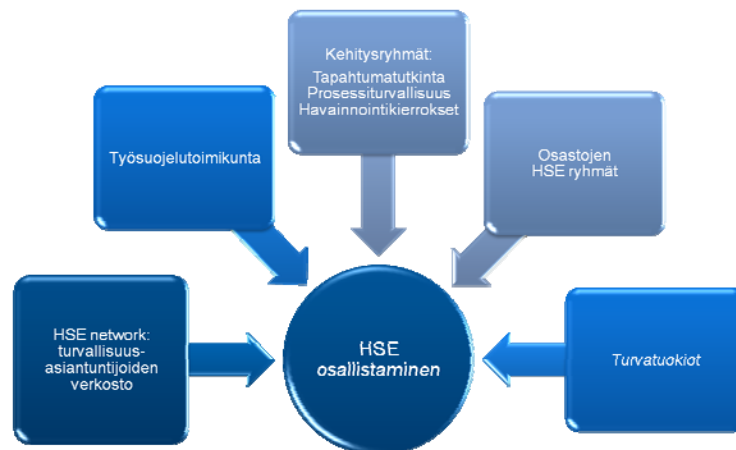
Kehitysryhmät:
Tapahtumatutkinta
Prosessiturvallisuus
Havainnointikierrokset

Työsuojelutoimikunta

Osastojen
HSE ryhmät

HSE network: turvallisuus-asiantuntijoiden verkosto

HSE
osallistaminen

Turvatuokiot